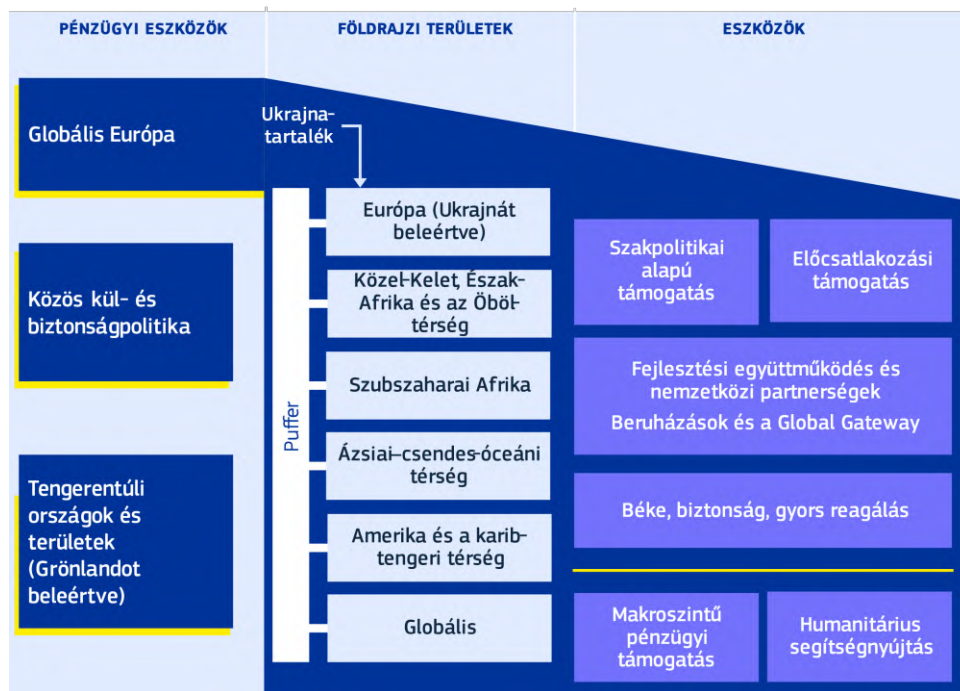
PÉNZÜGYI ESZKÖZÖK

FÖLDRAJZI TERÜLETEK

ESZKÖZÖK

Globális Európa

Ukrajnatartalék

Közös kül- és biztonságpolitika

Tengerentúli országok és területek (Grönlandot beleértve)

Puffer

Európa (Ukrajnát beleértve)

Közel-Kelet, Észak-Afrika és az Öböltérség

Szubszaharai Afrika

Ázsiai–csendes-óceáni térség

Amerika és a karibtengeri térség

Globális

Szakpolitikai alapú támogatás

Előcsatlakozási támogatás

Fejlesztési együttműködés és nemzetközi partnerségek

Beruházások és a Global Gateway

Béke, biztonság, gyors reagálás

Makroszintű pénzügyi támogatás

Humanitárius segítségnyújtás